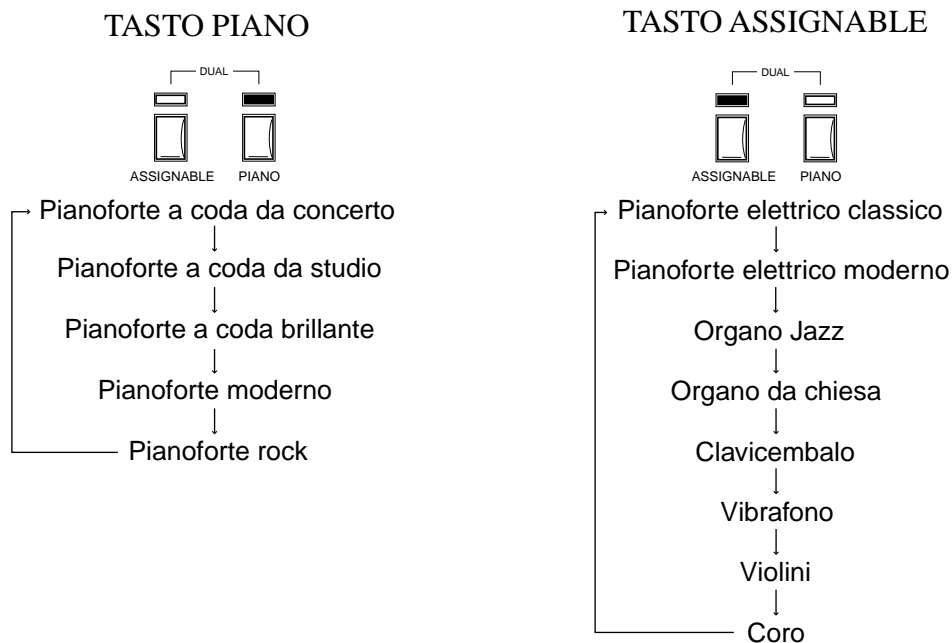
TASTO PIANO

DUAL

ASSIGNABLE PIANO

Pianoforte a coda da concerto

Pianoforte a coda da studio

Pianoforte a coda brillante

Pianoforte moderno

Pianoforte rock

TASTO ASSIGNABLE

DUAL

ASSIGNABLE PIANO

Pianoforte elettrico classico

Pianoforte elettrico moderno

Organo Jazz

Organo da chiesa

Clavicembalo

Vibrafono

Violini

Coro